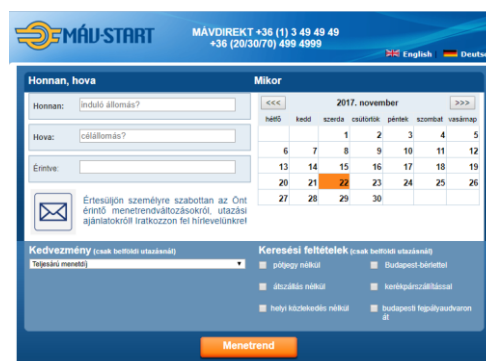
MÁV-START

MÁVDIREKT +36 (1) 3 49 49 49
+36 (20/30/70) 499 4999

English Deutsc

Honnan, hova

Honnan: induló állomás?

Hova: célállomás?

Érintve:

Értesüljön személyre szabottan az Önt érintő menetrendváltozásokról, utazási ajánlatokról! Iratkozzon fel hírlevelünkre!

Mikor

<<< 2017. november >>>

| hétfő | kedd | szerda | csütörtök | péntek | szombat | vasárnap |
|---|---|---|---|---|---|---|
| | | 1 | 2 | 3 | 4 | 5 |
| 6 | 7 | 8 | 9 | 10 | 11 | 12 |
| 13 | 14 | 15 | 16 | 17 | 18 | 19 |
| 20 | 21 | 22 | 23 | 24 | 25 | 26 |
| 27 | 28 | 29 | 30 | | | |

Kedvezmény (csak belföldi utazásnál)

Teljesárú menetdíj

Keresési feltételek (csak belföldi utazásnál)

pótjegy nélkül

Budapest-bérlettel

átszállás nélkül

kerékpárszállítással

helyi közlekedés nélkül

budapesti fejpályaudvaron át

Menetrend